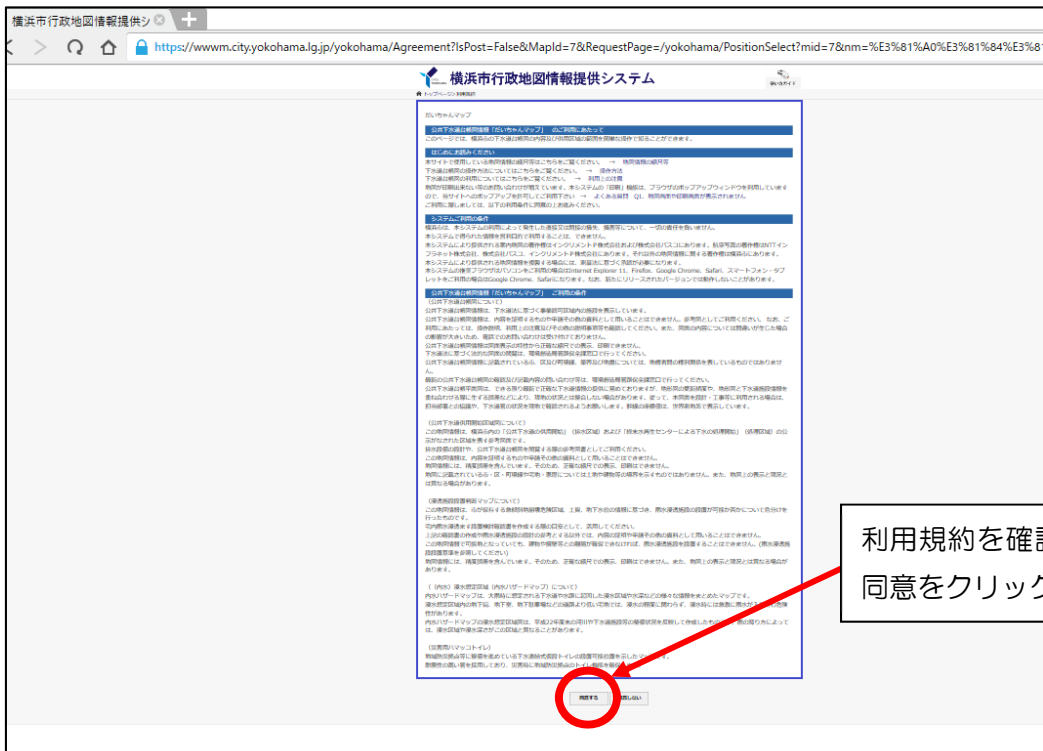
横浜市行政地図情報提供シ

https://wwwm.city.yokohama.lg.jp/yokohama/Agreement?IsPost=False&MapId=7&RequestPage=/yokohama/PositionSelect?mid=7&nm=%E3%81%A0%E3%81%84%E3%81

横浜市行政地図情報提供システム

使い方ガイド

だいちゃんマップ

公共下水道台帳閲覧「だいちゃんマップ」のご利用にあたって

はじめにお読みください

システムご利用の条件

公共下水道台帳閲覧「だいちゃんマップ」ご利用の条件

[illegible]

利用規約を確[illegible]
同意をクリック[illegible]

同意する　同意しない